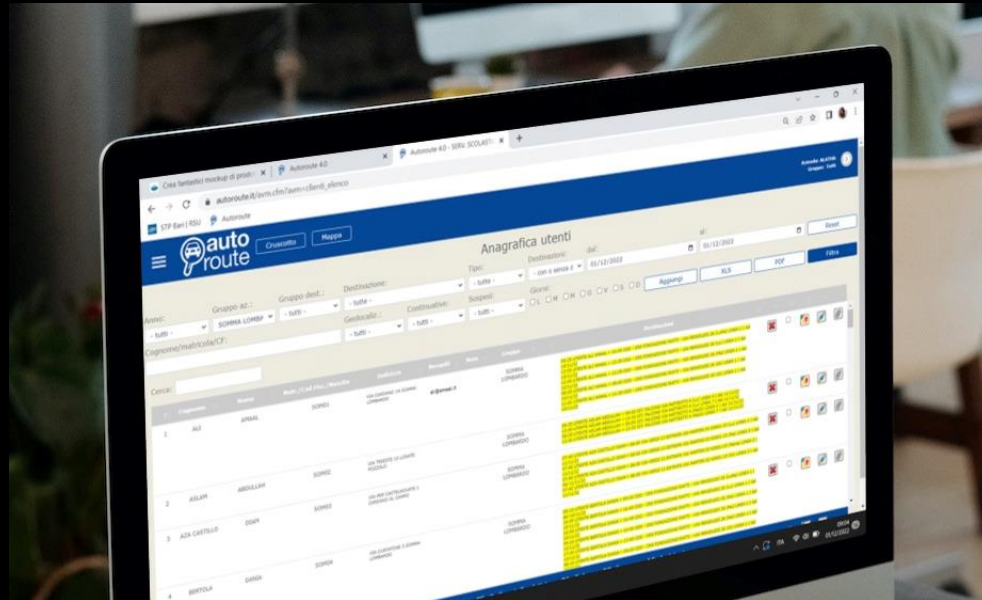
Crea fantastici mockup di prod... ×
Autoroute 4.0 ×
Autoroute 4.0 - SERV. SCOLASTI ×
+

autoroute.it/avm.cfm?aum=clienti_elenco

STP Bari | RSU
Autoroute

Azienda: ALATHA
Gruppo: Tutti

auto route

Cruscotto
Mappa

Anagrafica utenti

Reset
Filtra

Anno:
- tutti -
Gruppo az.:
SOMMA LOMB
Gruppo dest.:
- tutti -
Destinazione:
- tutte -
Geolocaliz.:
- tutti -
Continuative:
- tutti -
Tipo:
- tutte -
Sospesi:
- tutti -
Destinazioni:
- con o senza -
dal:
01/12/2022
al:
01/12/2022
Giorni:
L
M
M
G
V
S
D
Aggiungi
XLS
PDF

Cognome/matricola/CF:

Cerca:

| # | Cognome | Nome | Matr. / Cod. Fisc. / Tessera | Indirizzo | Recapiti | Note | Gruppo | Destinazioni |
|---|---|---|---|---|---|---|---|---|
| 1 | ALI | AMAAL | SOM01 | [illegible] | ali@email.it | | SOMMA LOMBARDO | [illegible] |
| 2 | ASLAM | ABDULLAH | SOM02 | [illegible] | | | SOMMA LOMBARDO | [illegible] |
| 3 | AZA CASTELLO | DIANA | SOM03 | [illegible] | | | SOMMA LOMBARDO | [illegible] |
| 4 | BERTOLA | GIADA | SOM04 | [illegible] | | | | |

ITA
09:04
01/12/2022